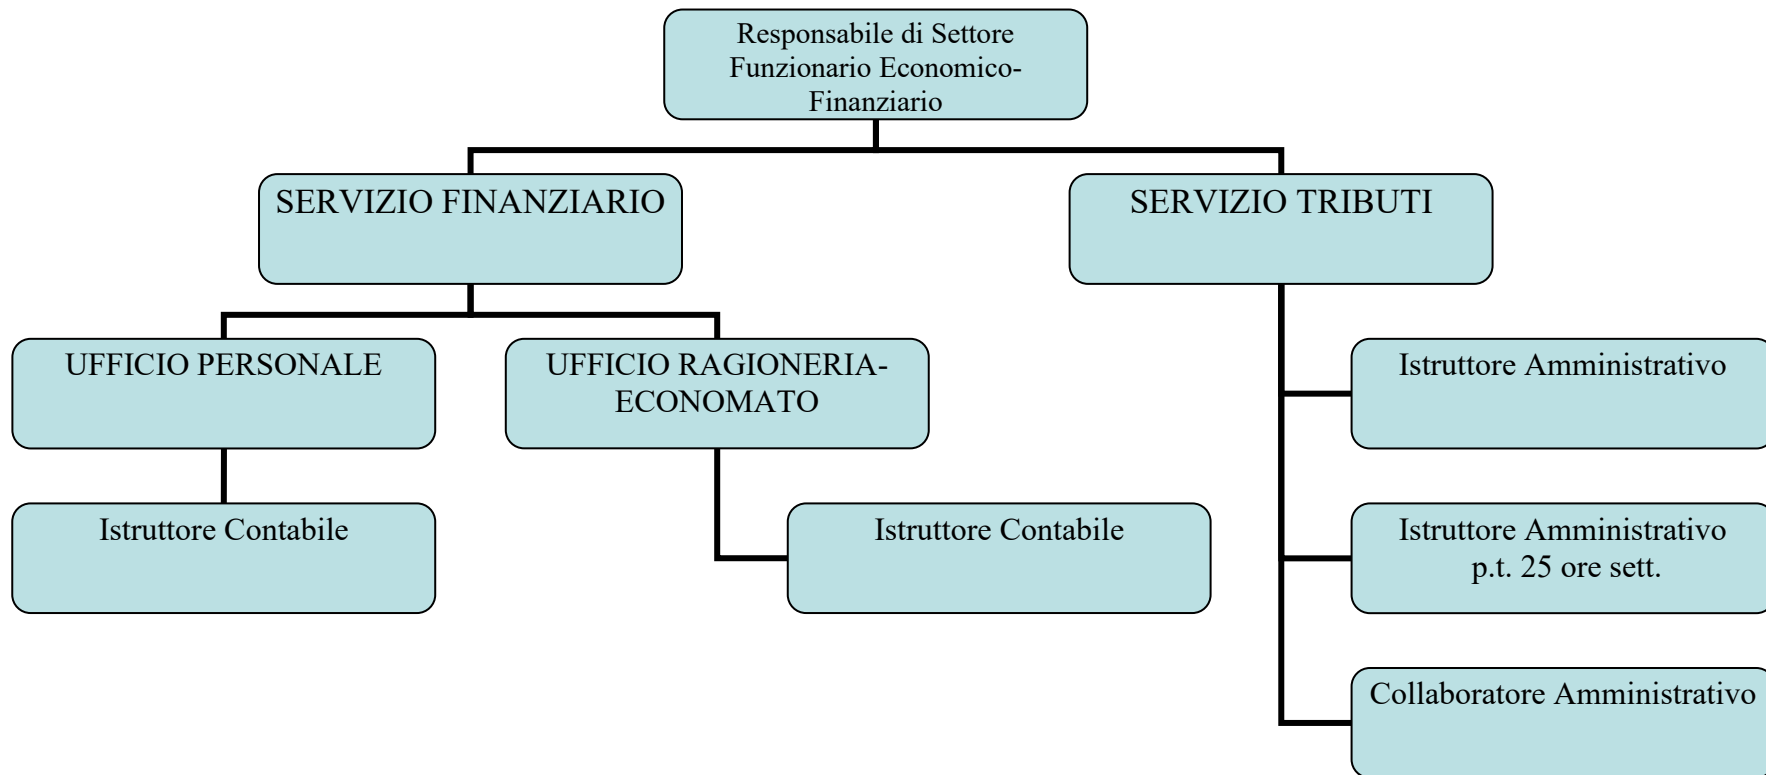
Responsabile di Settore
Funzionario Economico-Finanziario

SERVIZIO FINANZIARIO

SERVIZIO TRIBUTI

UFFICIO PERSONALE

UFFICIO RAGIONERIA-ECONOMATO

Istruttore Contabile

Istruttore Contabile

Istruttore Amministrativo

Istruttore Amministrativo
p.t. 25 ore sett.

Collaboratore Amministrativo